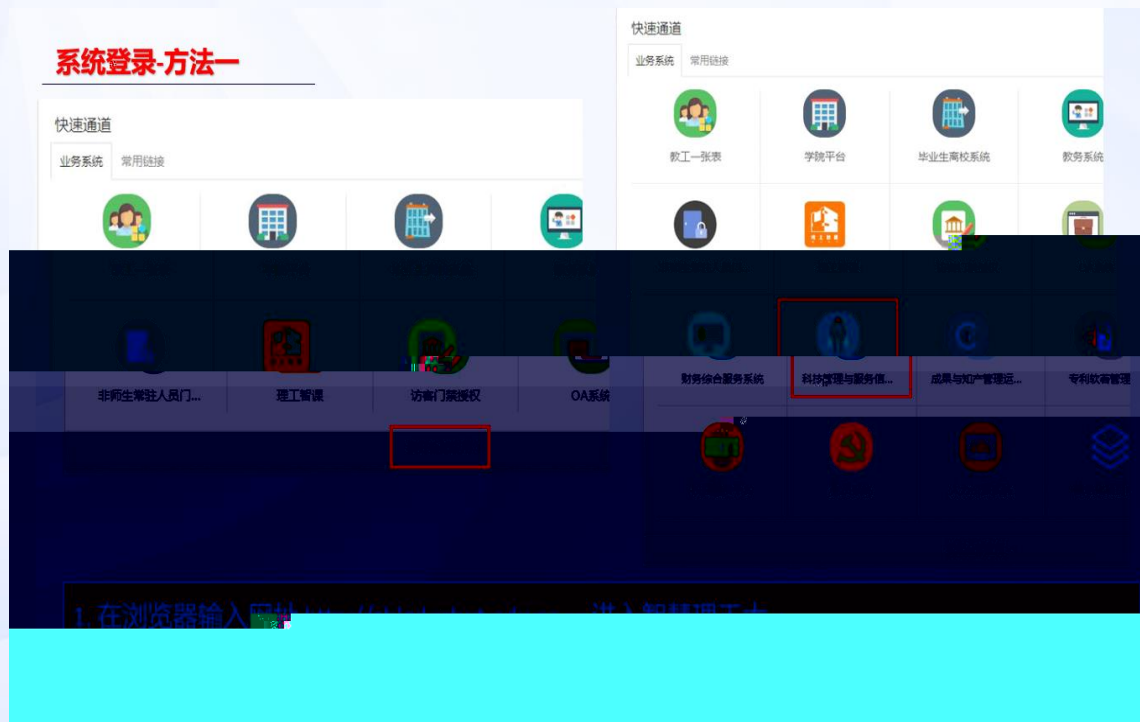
系统登录-方法一

快速通道
业务系统 常用链接

非师生常驻人员门...
理工智课
访客门禁授权
OA系统

快速通道
业务系统 常用链接
教工一张表
学院平台
毕业生离校系统
教务系统

财务综合服务系统
科技管理与服务信...
成果与知产管理运...
专利教育管理

1. 在浏览器输入网址 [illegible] 进入智慧理工大 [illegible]